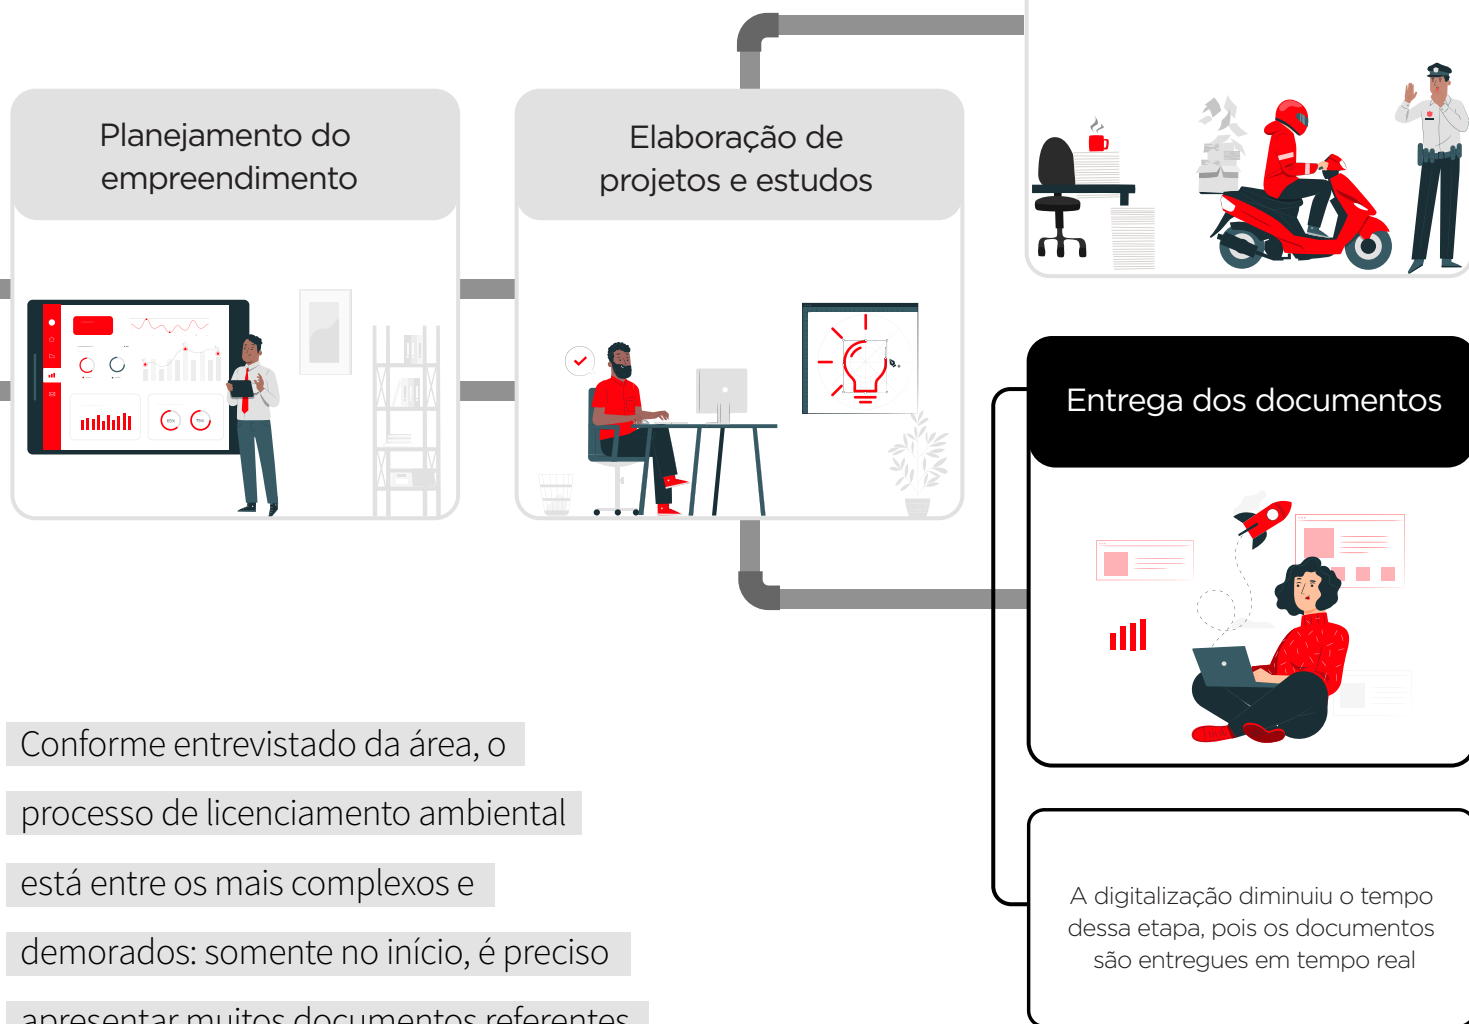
Planejamento do empreendimento

Elaboração de projetos e estudos

Entrega dos documentos

A digitalização diminuiu o tempo dessa etapa, pois os documentos são entregues em tempo real

Conforme entrevistado da área, o processo de licenciamento ambiental está entre os mais complexos e demorados: somente no início, é preciso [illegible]